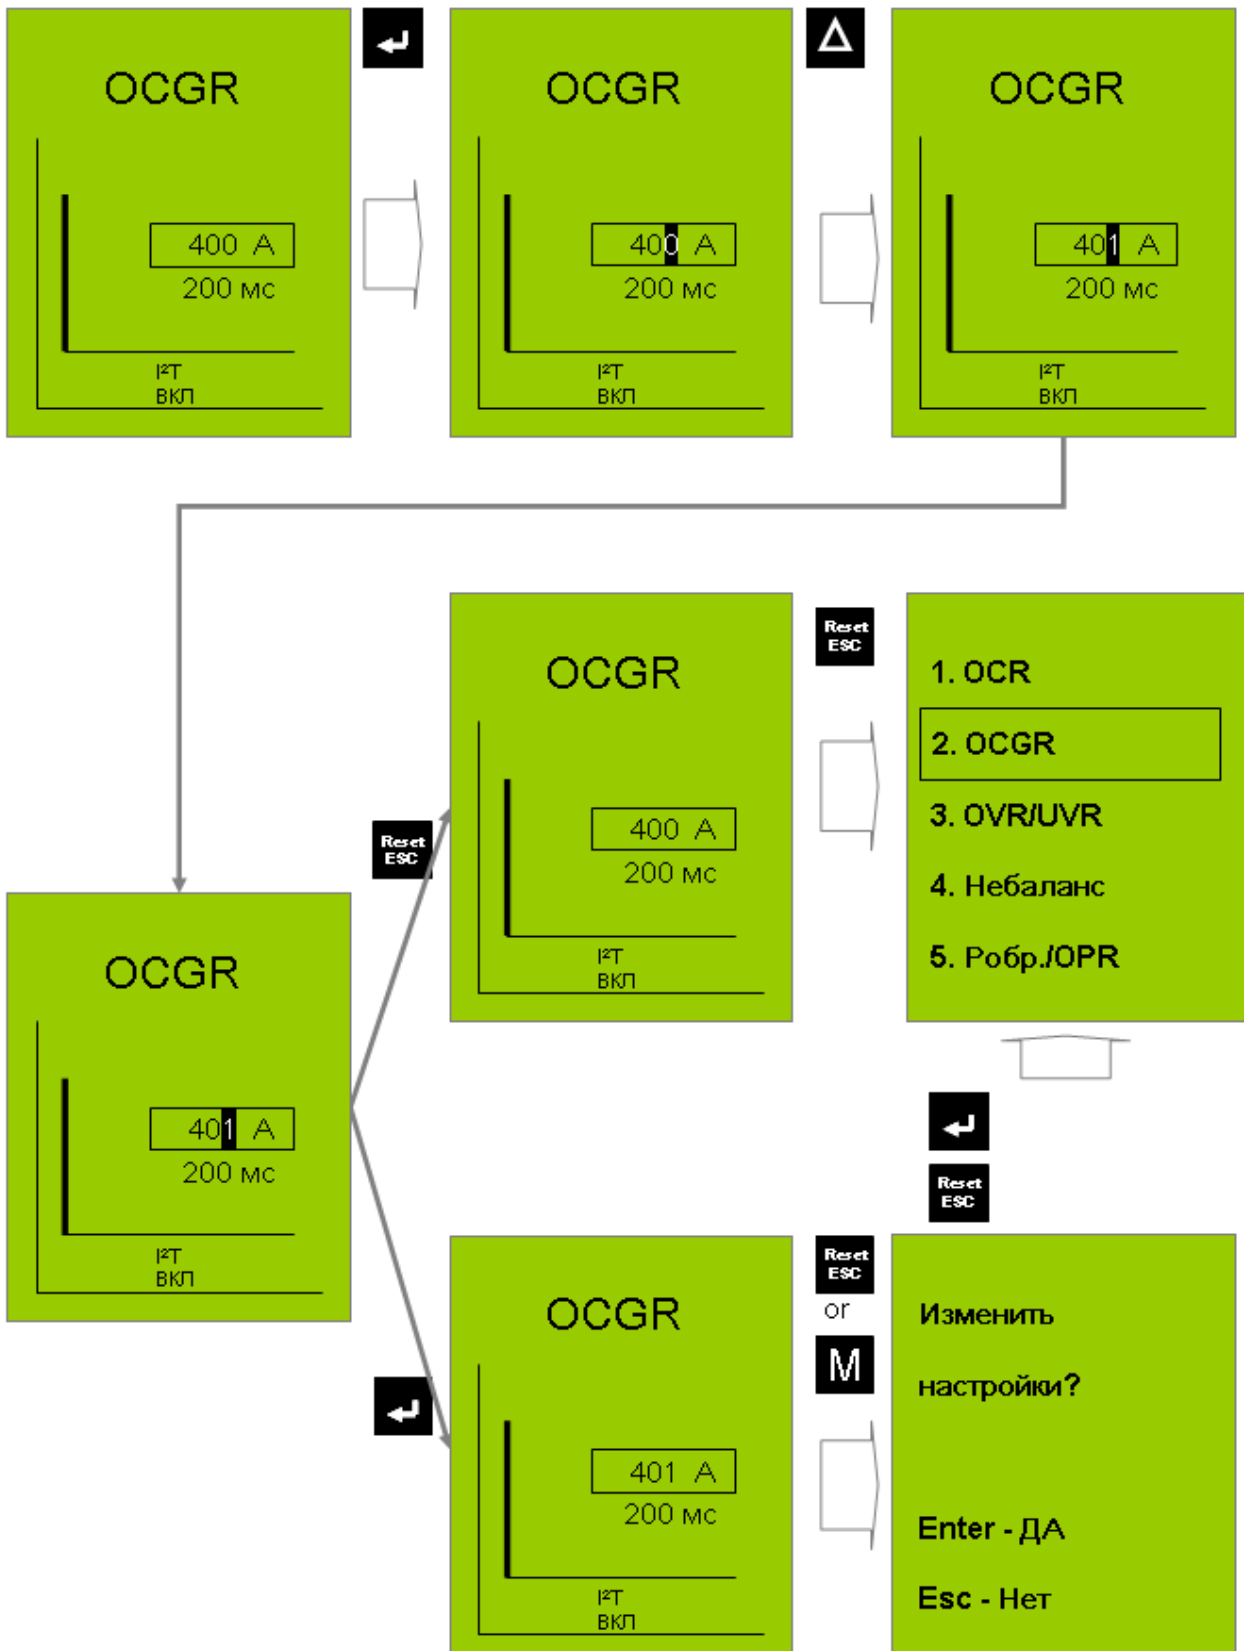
OCGR
400 A
200 мс
I²T
ВКЛ

↵

OCGR
400 A
200 мс
I²T
ВКЛ

Δ

OCGR
401 A
200 мс
I²T
ВКЛ

OCGR
400 A
200 мс
I²T
ВКЛ

Reset ESC

1. OCR
2. OCGR
3. OVR/UVR
4. Небаланс
5. Робр./OPR

Reset ESC

OCGR
401 A
200 мс
I²T
ВКЛ

↵

Reset ESC

↵

OCGR
401 A
200 мс
I²T
ВКЛ

Reset ESC
or
M

Изменить
настройки?
Enter - ДА
Esc - Нет